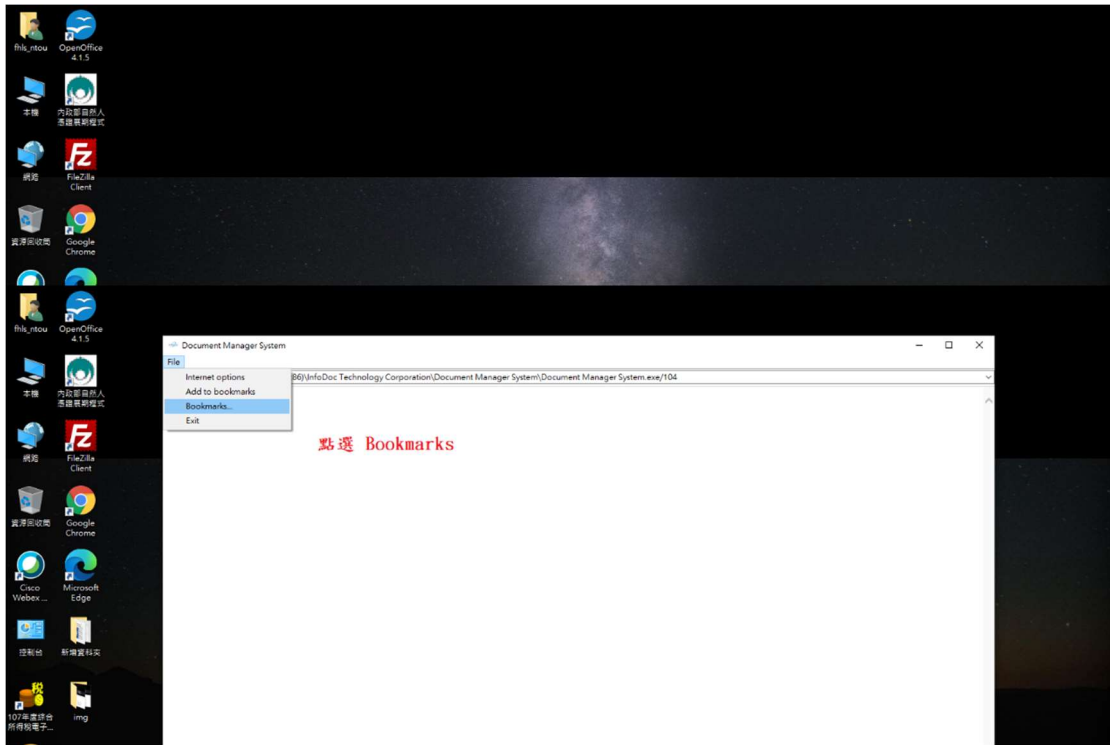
fhls_ntou
OpenOffice 4.1.5
本機
內政部自然人憑證服務程式
網路
FileZilla Client
資源回收筒
Google Chrome
fhls_ntou
OpenOffice 4.1.5
本機
內政部自然人憑證服務程式
網路
FileZilla Client
資源回收筒
Google Chrome
Cisco Webex ...
Microsoft Edge
控制台
新增資料夾
107年度綜合所得稅電子...
img

Document Manager System
File
Internet options
Add to bookmarks
Bookmarks...
Exit
86)\InfoDoc Technology Corporation\Document Manager System\Document Manager System.exe/104

點選 Bookmarks